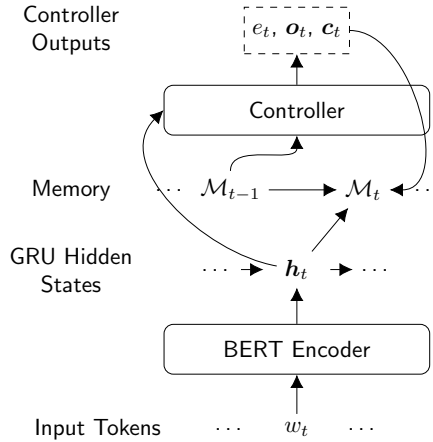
Controller Outputs

$e_t$, $\boldsymbol{o}_t$, $\boldsymbol{c}_t$

Controller

Memory

$\cdots$ $\mathcal{M}_{t-1}$ $\mathcal{M}_t$ $\cdots$

GRU Hidden States

$\cdots$ $\boldsymbol{h}_t$ $\cdots$

BERT Encoder

Input Tokens

$\cdots$ $w_t$ $\cdots$